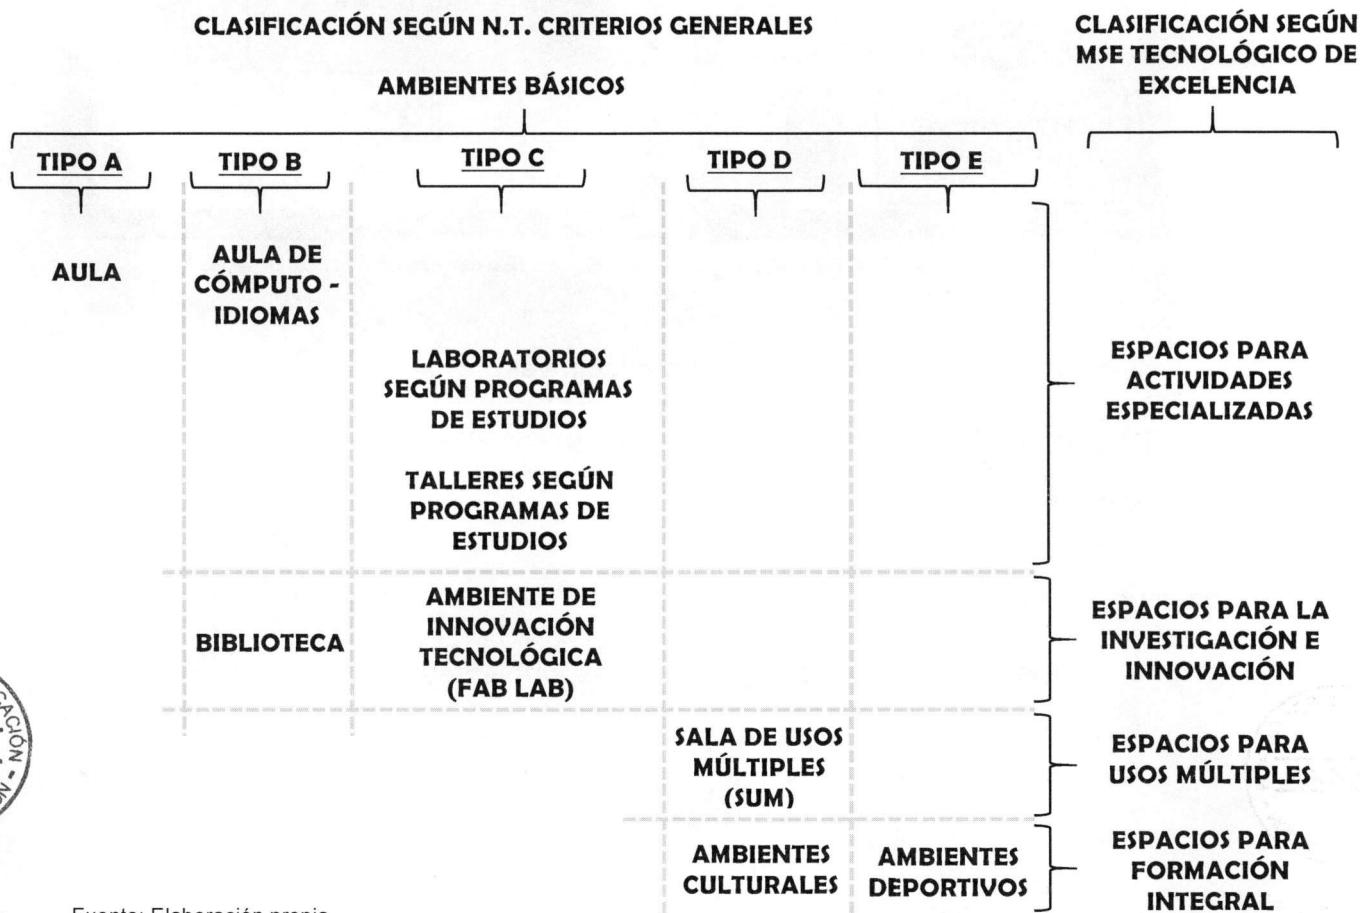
CLASIFICACIÓN SEGÚN N.T. CRITERIOS GENERALES

CLASIFICACIÓN SEGÚN MSE TECNOLÓGICO DE EXCELENCIA

AMBIENTES BÁSICOS

TIPO A

TIPO B

TIPO C

TIPO D

TIPO E

AULA

AULA DE CÓMPUTO - IDIOMAS

LABORATORIOS SEGÚN PROGRAMAS DE ESTUDIOS

TALLERES SEGÚN PROGRAMAS DE ESTUDIOS

ESPACIOS PARA ACTIVIDADES ESPECIALIZADAS

BIBLIOTECA

AMBIENTE DE INNOVACIÓN TECNOLÓGICA (FAB LAB)

ESPACIOS PARA LA INVESTIGACIÓN E INNOVACIÓN

SALA DE USOS MÚLTIPLES (SUM)

ESPACIOS PARA USOS MÚLTIPLES

AMBIENTES CULTURALES

AMBIENTES DEPORTIVOS

ESPACIOS PARA FORMACIÓN INTEGRAL

CACIÓN - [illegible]

Fuente: Elaboración propia